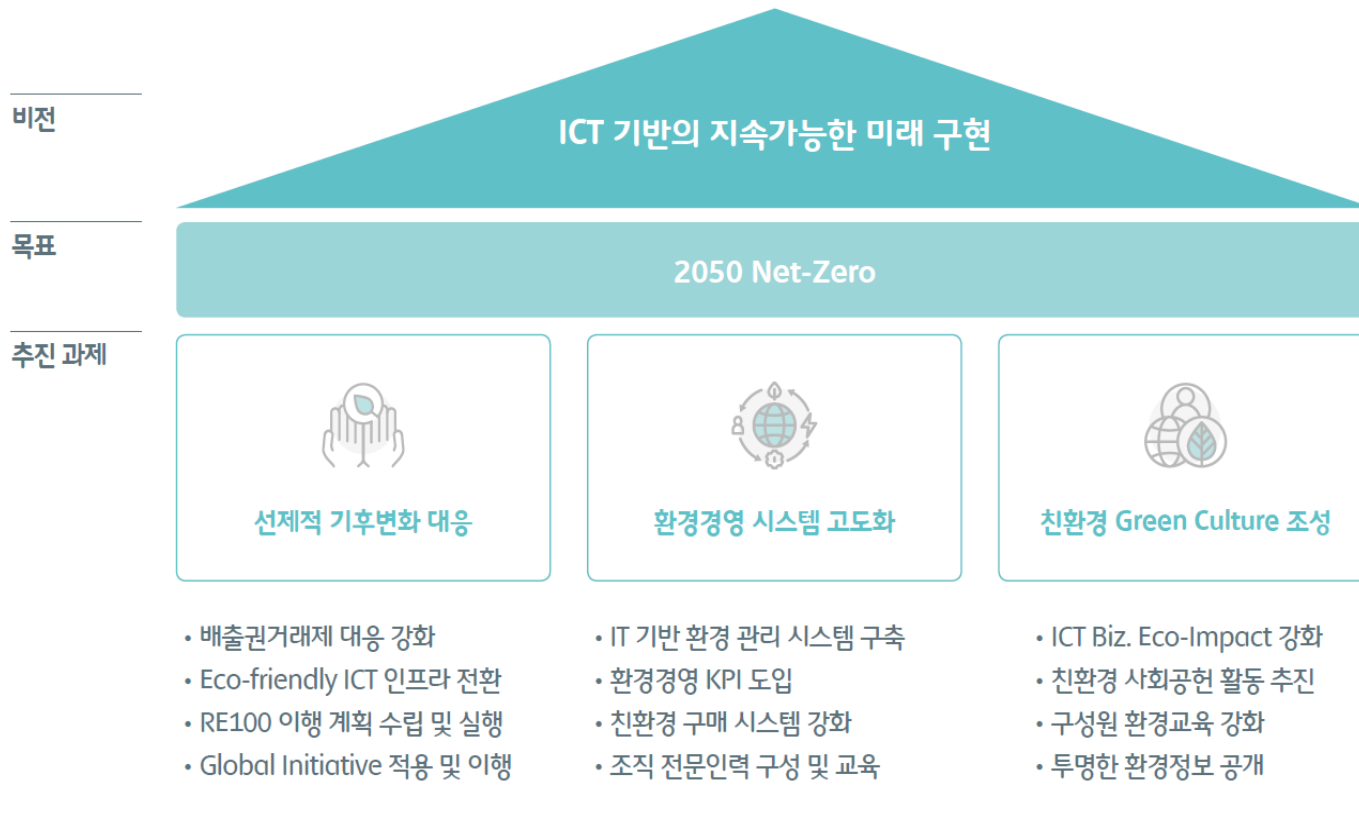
비전

ICT 기반의 지속가능한 미래 구현

목표

2050 Net-Zero

추진 과제

선제적 기후변화 대응

환경경영 시스템 고도화

친환경 Green Culture 조성

• 배출권거래제 대응 강화
• Eco-friendly ICT 인프라 전환
• RE100 이행 계획 수립 및 실행
• Global Initiative 적용 및 이행

• IT 기반 환경 관리 시스템 구축
• 환경경영 KPI 도입
• 친환경 구매 시스템 강화
• 조직 전문인력 구성 및 교육

• ICT Biz. Eco-Impact 강화
• 친환경 사회공헌 활동 추진
• 구성원 환경교육 강화
• 투명한 환경정보 공개